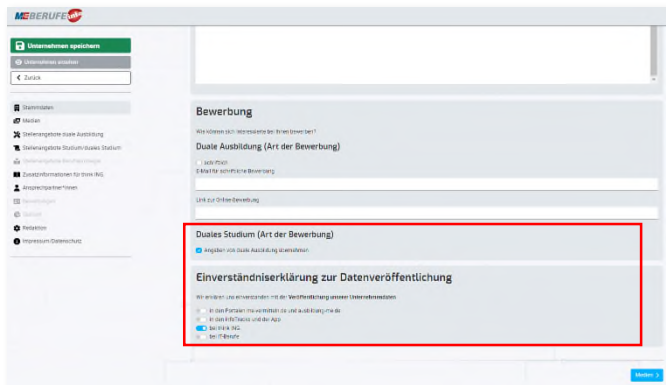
M+E BERUFE

Unternehmen speichern

Unternehmen ansehen

< Zurück

Stammdaten

Medien

Stellenangebote duale Ausbildung

Stellenangebote Studium/duales Studium

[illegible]

Zusatzinformationen für think ING.

Ansprechpartner*innen

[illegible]

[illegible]

Redaktion

Impressum/Datenschutz

Bewerbung

Wie können sich Interessierte bei Ihnen bewerben?

Duale Ausbildung (Art der Bewerbung)

nicht Pflicht

E-Mail für schriftliche Bewerbung

Link zur Online-Bewerbung

Duales Studium (Art der Bewerbung)

Angaben von duale Ausbildung übernehmen

Einverständniserklärung zur Datenveröffentlichung

Wir erklären uns einverstanden mit der Veröffentlichung unserer Unternehmensdaten

in den Portalen me-vermitteln.de und ausbildung-me.de

in den InfoTrucks und der App

bei think ING.

bei IT-Berufe

Weiter >